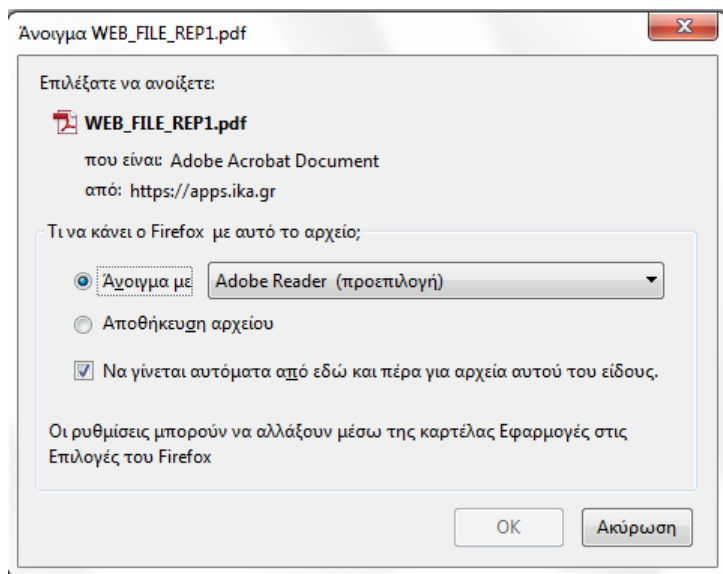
Άνοιγμα WEB_FILE_REP1.pdf

Επιλέξατε να ανοίξετε:

WEB_FILE_REP1.pdf

που είναι: Adobe Acrobat Document

από: https://apps.ika.gr

Τι να κάνει ο Firefox με αυτό το αρχείο;

Άνοιγμα με Adobe Reader (προεπιλογή)

Αποθήκευση αρχείου

Να γίνεται αυτόματα από εδώ και πέρα για αρχεία αυτού του είδους.

Οι ρυθμίσεις μπορούν να αλλάξουν μέσω της καρτέλας Εφαρμογές στις Επιλογές του Firefox

OK

Ακύρωση